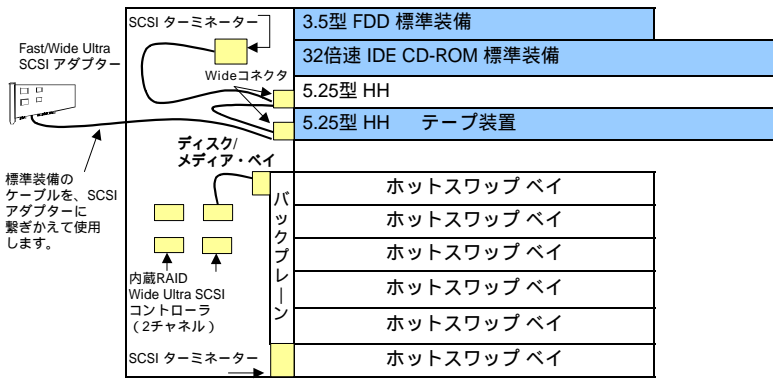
SCSI ターミネーター

3.5型 FDD 標準装備

Fast/Wide Ultra SCSI アダプター

32倍速 IDE CD-ROM 標準装備

Wideコネクタ

5.25型 HH

5.25型 HH　テープ装置

ディスク/メディア・ベイ

標準装備のケーブルを、SCSIアダプターに繋ぎかえて使用します。

バックプレーン

ホットスワップ ベイ

ホットスワップ ベイ

ホットスワップ ベイ

ホットスワップ ベイ

ホットスワップ ベイ

ホットスワップ ベイ

内蔵RAID Wide Ultra SCSI コントローラ（2チャネル）

SCSI ターミネーター